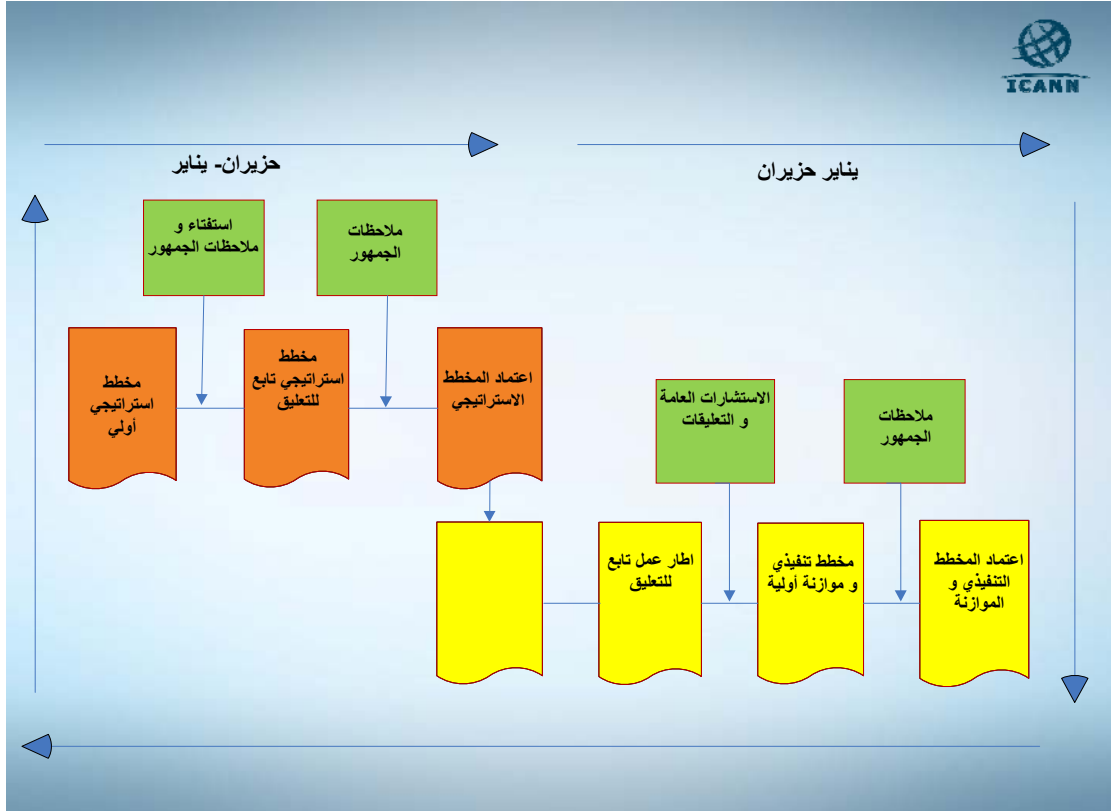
ICANN

حزيران- يناير

يناير حزيران

استفتاء و ملاحظات الجمهور

ملاحظات الجمهور

مخطط استراتيجي أولي

مخطط استراتيجي تابع للتعليق

اعتماد المخطط الاستراتيجي

الاستشارات العامة و التعليقات

ملاحظات الجمهور

اطار عمل تابع للتعليق

مخطط تنفيذي و موازنة أولية

اعتماد المخطط التنفيذي و الموازنة